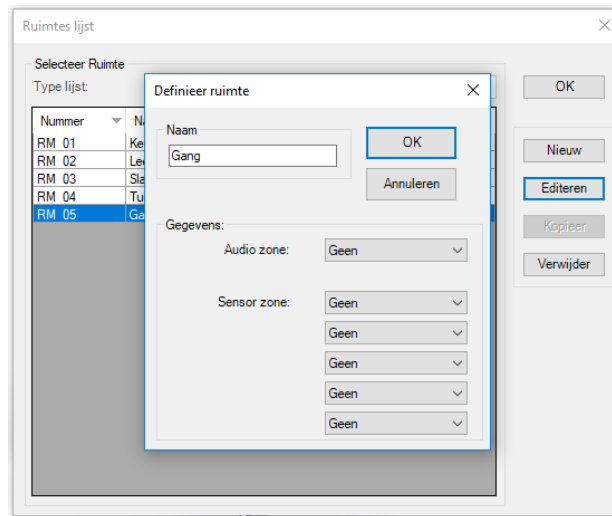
Ruimtes lijst

Selecteer Ruimte

Type lijst:

OK

| Nummer | N |
|---|---|
| RM 01 | Ke |
| RM 02 | Le |
| RM 03 | Sla |
| RM 04 | Tu |
| RM 05 | Ga |

Nieuw

Editeren

Kopieer

Verwijder

Definieer ruimte

Naam

Gang

OK

Annuleren

Gegevens:

Audio zone: Geen

Sensor zone: Geen

Geen

Geen

Geen

Geen